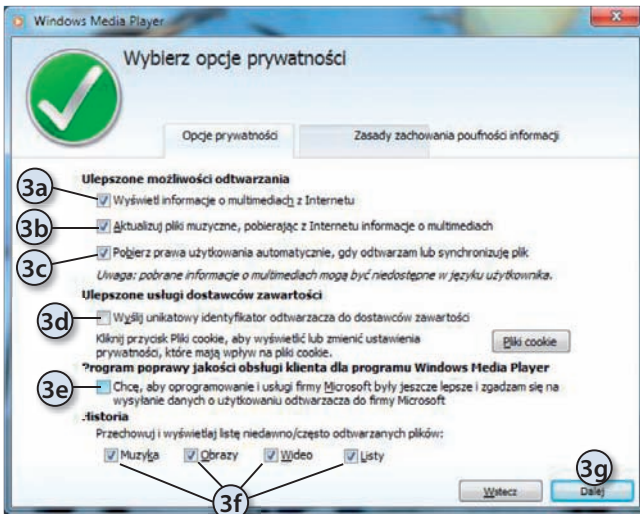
Windows Media Player

Wybierz opcje prywatności

Opcje prywatności

Zasady zachowania poufności informacji

Ulepszone możliwości odtwarzania

3a

Wyświetl informacje o multimediach z Internetu

3b

Aktualizuj pliki muzyczne, pobierając z Internetu informacje o multimediach

3c

Pobierz prawa użytkowania automatycznie, gdy odtwarzam lub synchronizuję plik

Uwaga: pobrane informacje o multimediach mogą być niedostępne w języku użytkownika.

Ulepszone usługi dostawców zawartości

3d

Wyślij unikatowy identyfikator odtwarzacza do dostawców zawartości

Kliknij przycisk Pliki cookie, aby wyświetlić lub zmienić ustawienia prywatności, które mają wpływ na pliki cookie.

Pliki cookie

?rogram poprawy jakości obsługi klienta dla programu Windows Media Player

3e

Chcę, aby oprogramowanie i usługi firmy Microsoft były jeszcze lepsze i zgadzam się na wysyłanie danych o użytkowaniu odtwarzacza do firmy Microsoft

:istoria

Przechowuj i wyświetlaj listę niedawno/często odtwarzanych plików:

Muzyka

Obrazy

Wideo

Listy

3f

3g

Wstecz

Dalej